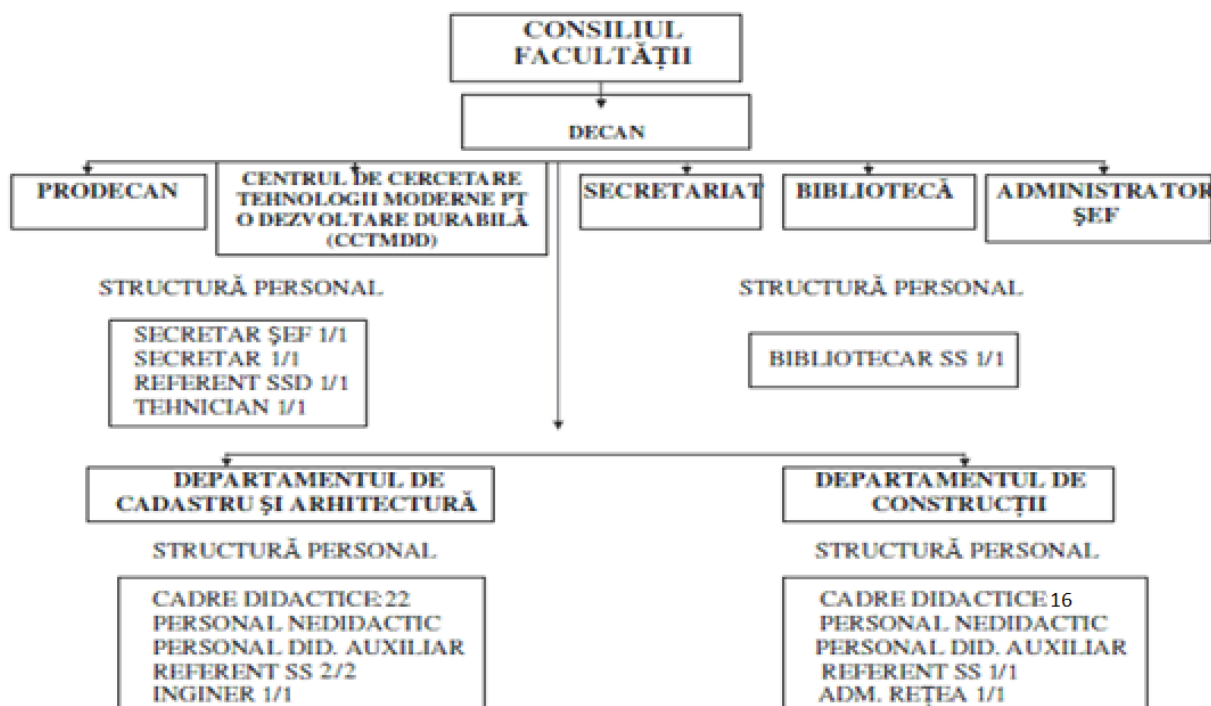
CONSILIUL FACULTĂȚII

DECAN

PRODECAN

CENTRUL DE CERCETARE TEHNOLOGII MODERNE PT O DEZVOLTARE DURABILĂ (CCTMDD)

SECRETARIAT

BIBLIOTECĂ

ADMINISTRATOR ŞEF

STRUCTURĂ PERSONAL

SECRETAR ŞEF 1/1
SECRETAR 1/1
REFERENT SSD 1/1
TEHNICIAN 1/1

STRUCTURĂ PERSONAL

BIBLIOTECAR SS 1/1

DEPARTAMENTUL DE CADASTRU ŞI ARHITECTURĂ

STRUCTURĂ PERSONAL

CADRE DIDACTICE:22
PERSONAL NEDIDACTIC
PERSONAL DID. AUXILIAR
REFERENT SS 2/2
INGINER 1/1

DEPARTAMENTUL DE CONSTRUCȚII

STRUCTURĂ PERSONAL

CADRE DIDACTICE 16
PERSONAL NEDIDACTIC
PERSONAL DID. AUXILIAR
REFERENT SS 1/1
ADM. REȚEA 1/1